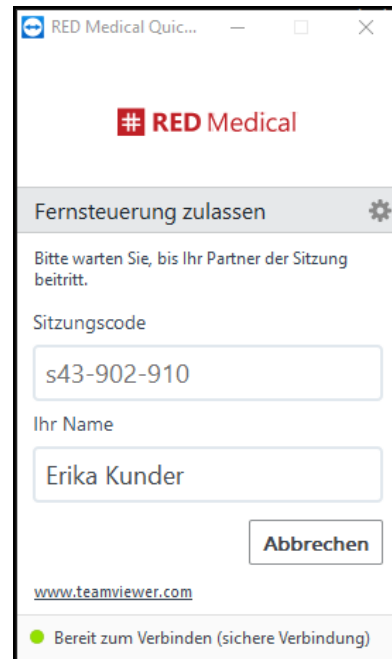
RED Medical Quic...

RED Medical

Fernsteuerung zulassen

Bitte warten Sie, bis Ihr Partner der Sitzung beitritt.

Sitzungscode

s43-902-910

Ihr Name

Erika Kunder

Abbrechen

www.teamviewer.com

Bereit zum Verbinden (sichere Verbindung)